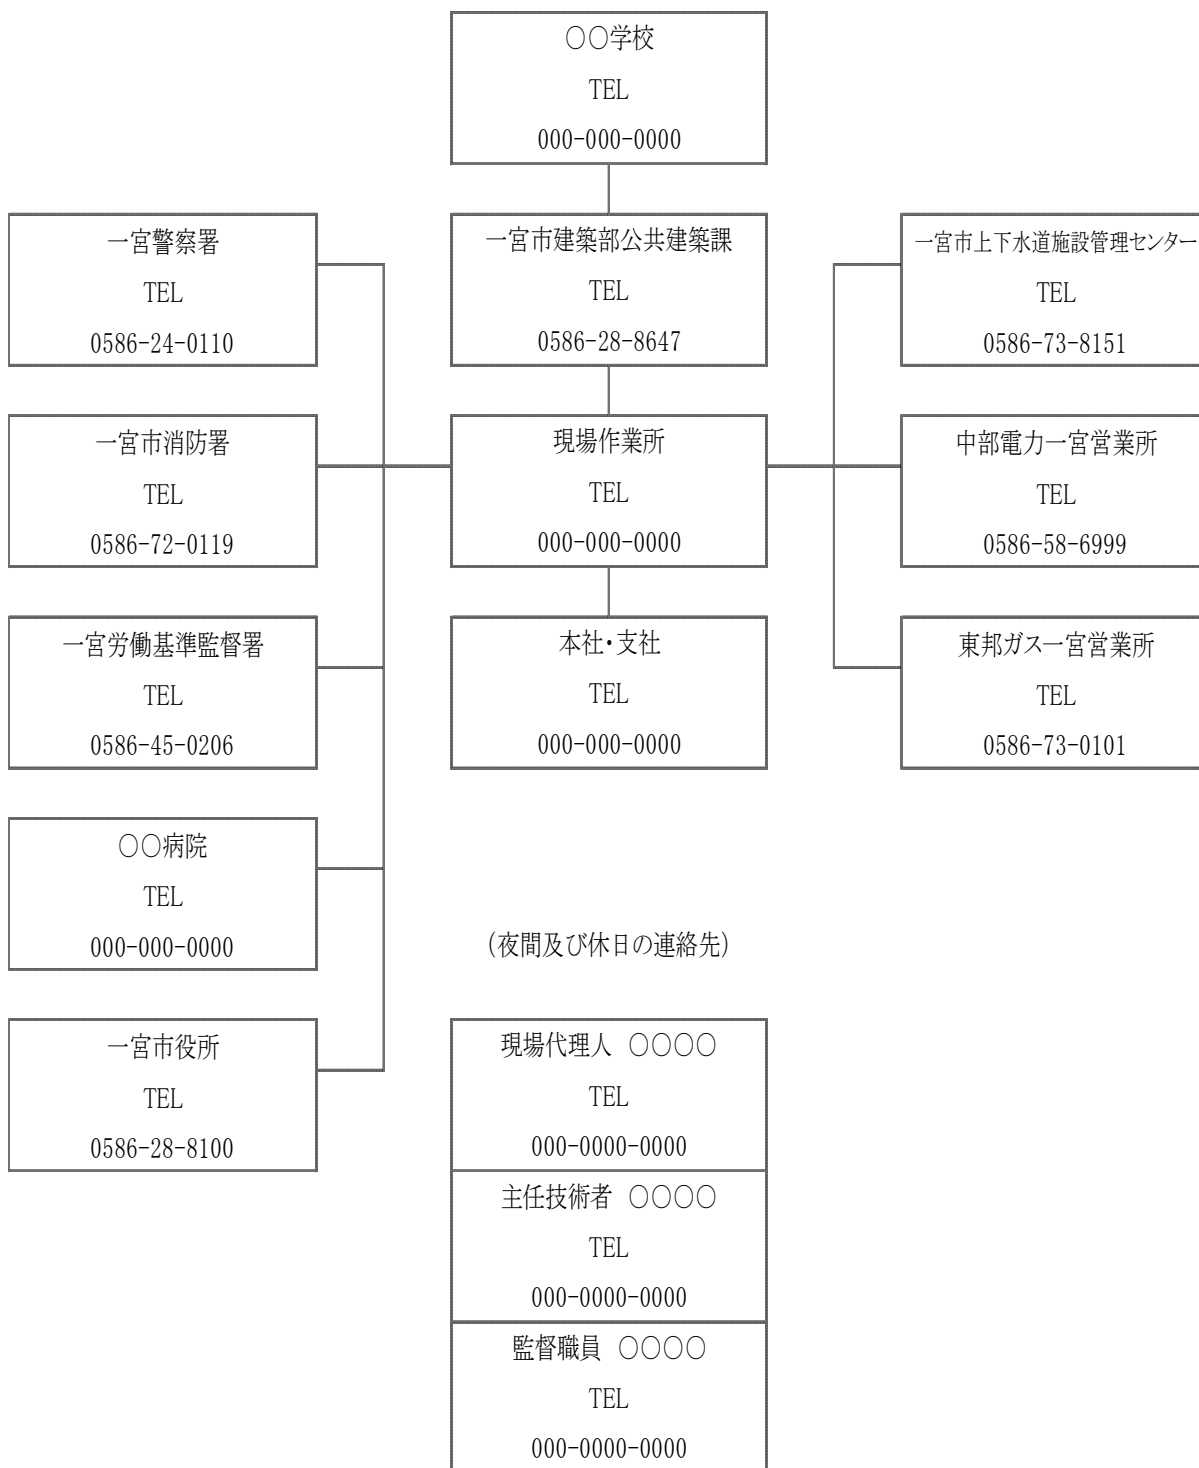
○○学校
TEL
000-000-0000

一宮警察署
TEL
0586-24-0110

一宮市建築部公共建築課
TEL
0586-28-8647

一宮市上下水道施設管理センター
TEL
0586-73-8151

一宮市消防署
TEL
0586-72-0119

現場作業所
TEL
000-000-0000

中部電力一宮営業所
TEL
0586-58-6999

一宮労働基準監督署
TEL
0586-45-0206

本社・支社
TEL
000-000-0000

東邦ガス一宮営業所
TEL
0586-73-0101

○○病院
TEL
000-000-0000

(夜間及び休日の連絡先)

一宮市役所
TEL
0586-28-8100

現場代理人 ○○○○
TEL
000-0000-0000

主任技術者 ○○○○
TEL
000-0000-0000

監督職員 ○○○○
TEL
000-0000-0000